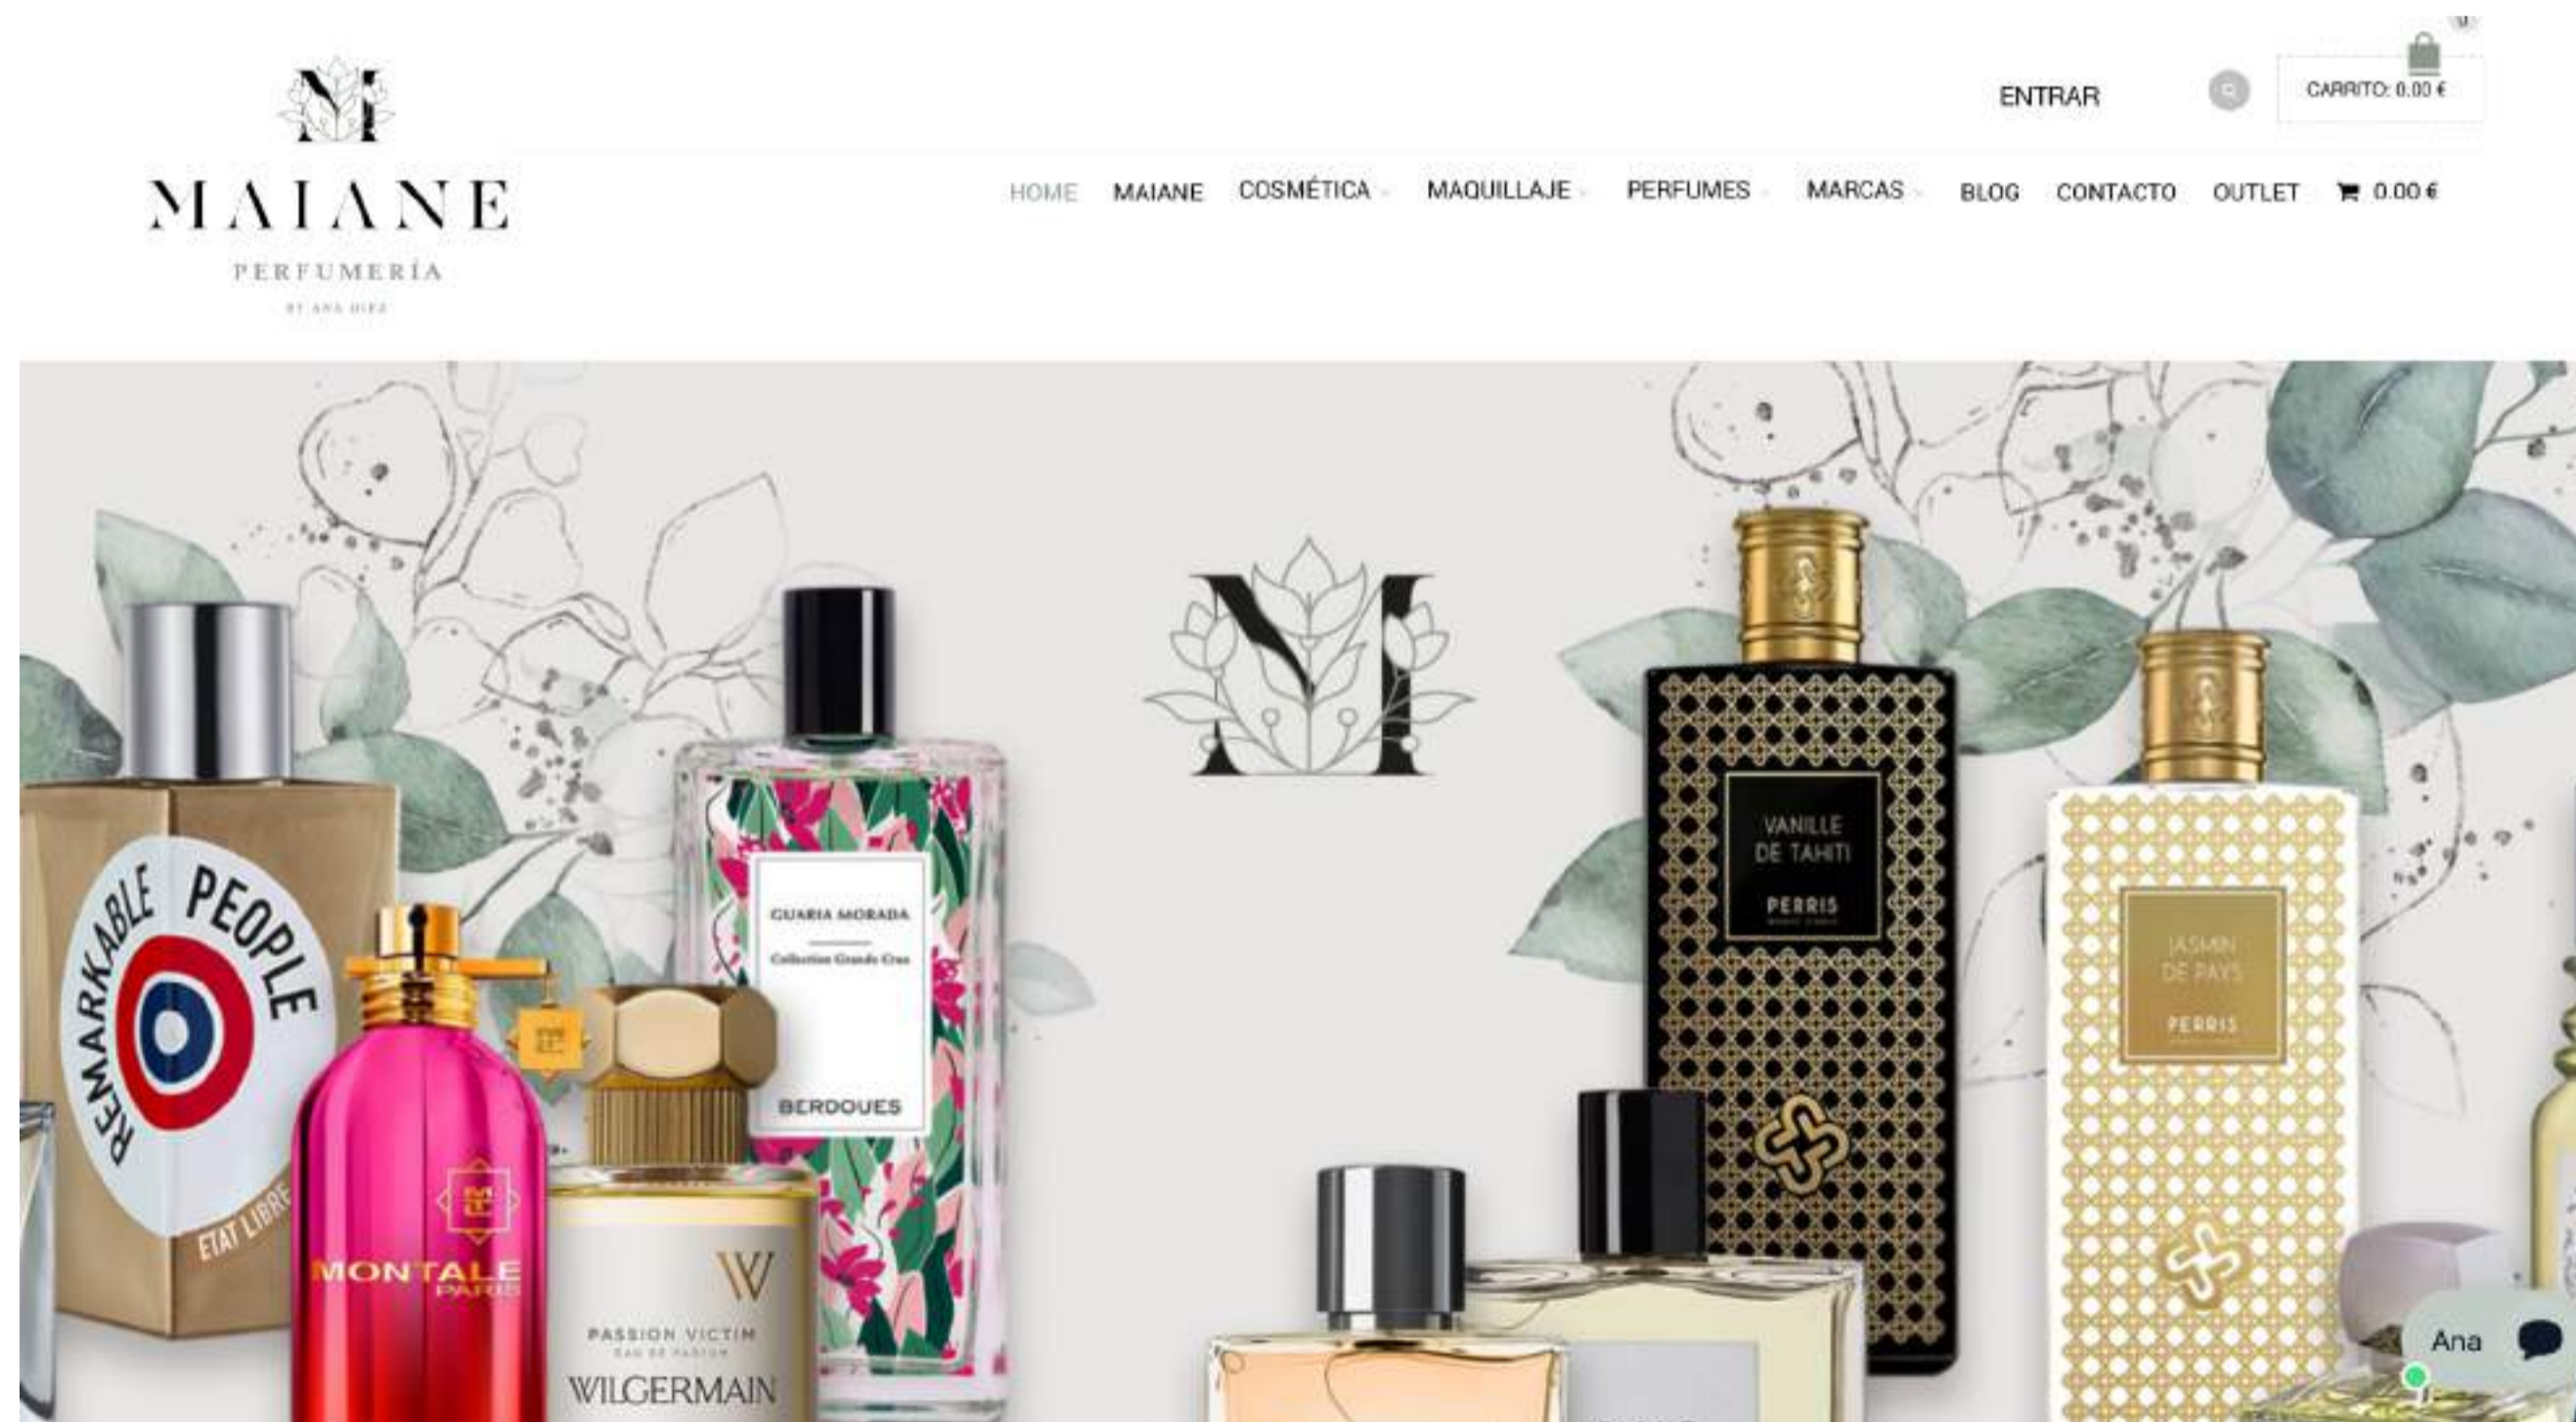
MAIANE
PERFUMERÍA
BY ANA DIEZ

ENTRAR
CARRITO: 0.00 €
0

HOME MAIANE COSMÉTICA MAQUILLAJE PERFUMES MARCAS BLOG CONTACTO OUTLET 0.00 €

REMARKABLE PEOPLE
ETAT LIBRE
MONTALE PARIS
PASSION VICTIM
EAU DE PARFUM
WILGERMAIN
GUARIA MORADA
Collection Grands Crus
BERDOUES
VANILLE DE TAHITI
PERRIS
JASMIN DE PAYS
PERRIS

Ana